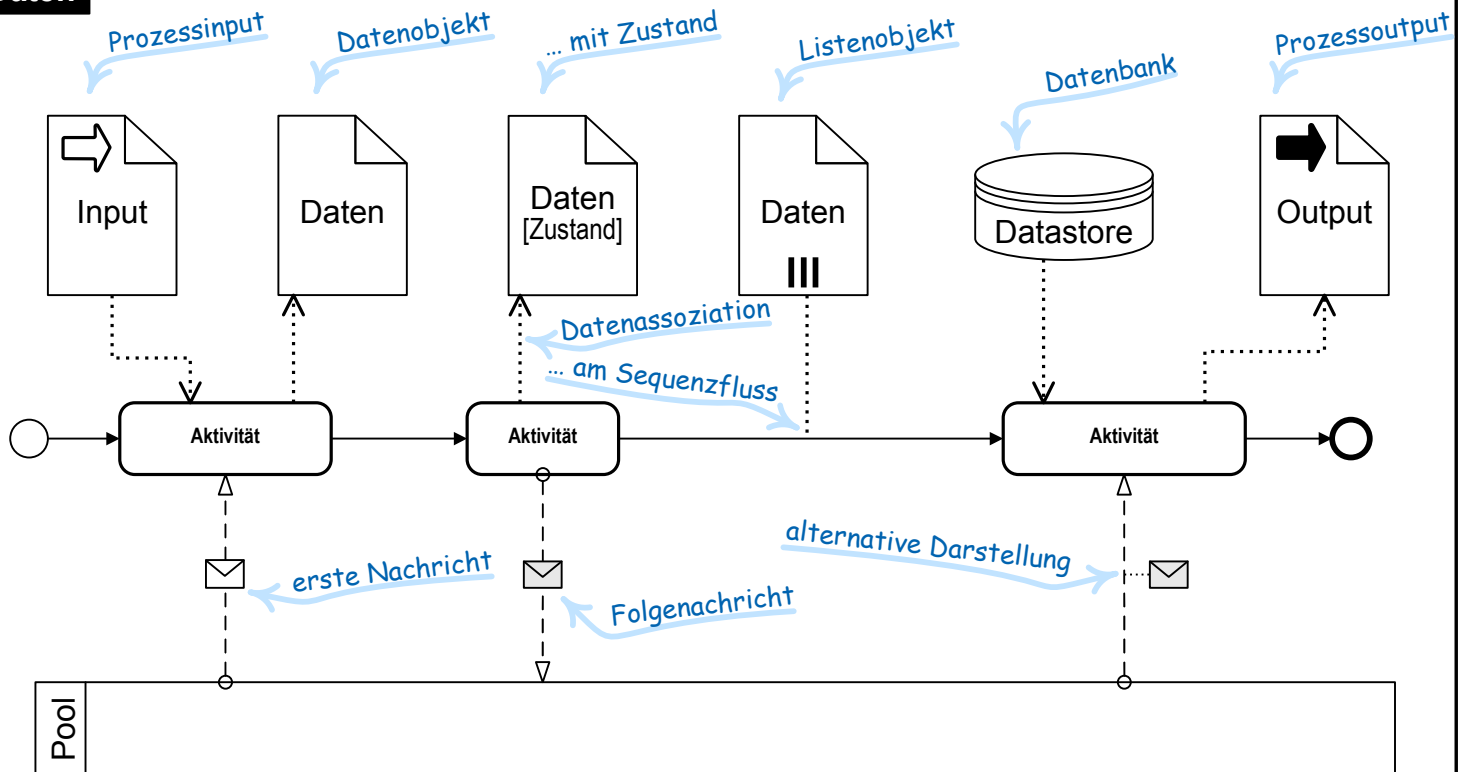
aten

Prozessinput

Datenobjekt

... mit Zustand

Listenobjekt

Datenbank

Prozessoutput

Input

Daten

Daten
[Zustand]

Daten

Datastore

Output

Datenassoziation

... am Sequenzfluss

Aktivität

Aktivität

Aktivität

erste Nachricht

Folgenachricht

alternative Darstellung

Pool